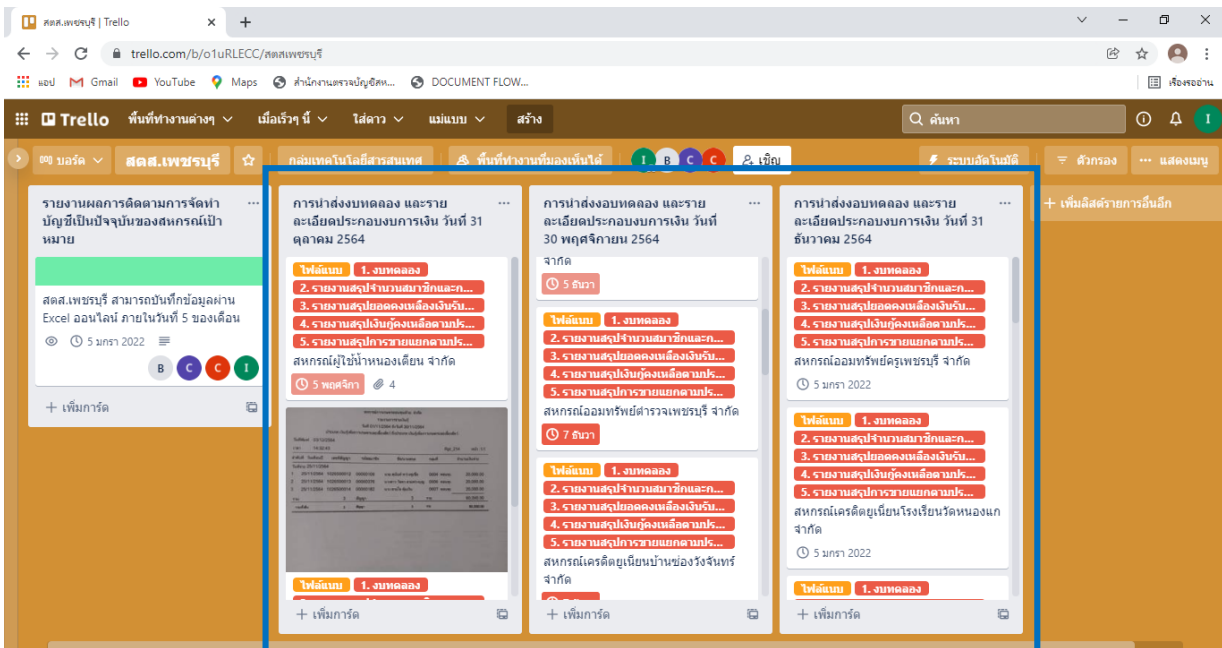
สตส.เพชรบุรี | Trello × +

trello.com/b/o1uRLECC/สตสเพชรบุรี

แอป Gmail YouTube Maps สำนักงานตรวจบัญชีสห... DOCUMENT FLOW... เรื่องรออ่าน

Trello พื้นที่ทำงานต่างๆ เมื่อเร็วๆ นี้ ใส่ดาว แม่แบบ สร้าง ค้นหา

บอร์ด สตส.เพชรบุรี กลุ่มเทคโนโลยีสารสนเทศ พื้นที่ทำงานที่มองเห็นได้ I B C C เชิญ ระบบอัตโนมัติ ตัวกรอง แสดงเมนู

รายงานผลการติดตามการจัดทำบัญชีเป็นปัจจุบันของสหกรณ์เป้าหมาย

สตส.เพชรบุรี สามารถบันทึกข้อมูลผ่าน Excel ออนไลน์ ภายในวันที่ 5 ของเดือน

5 มกรา 2022

B C C I

+ เพิ่มการ์ด

การนำส่งงบทดลอง และรายละเอียดประกอบงบการเงิน วันที่ 31 ตุลาคม 2564

ไฟล์แนบ 1. งบทดลอง
2. รายงานสรุปจำนวนสมาชิกและก...
3. รายงานสรุปยอดคงเหลือเงินรับ...
4. รายงานสรุปเงินกู้คงเหลือตามปร...
5. รายงานสรุปการขายแยกตามปร...
สหกรณ์ผู้ใช้น้ำหนองเตียน จำกัด

5 พฤศจิกา 4

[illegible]

ไฟล์แนบ 1. งบทดลอง

+ เพิ่มการ์ด

การนำส่งงบทดลอง และรายละเอียดประกอบงบการเงิน วันที่ 30 พฤศจิกายน 2564

จำกัด

5 ธันวา

ไฟล์แนบ 1. งบทดลอง
2. รายงานสรุปจำนวนสมาชิกและก...
3. รายงานสรุปยอดคงเหลือเงินรับ...
4. รายงานสรุปเงินกู้คงเหลือตามปร...
5. รายงานสรุปการขายแยกตามปร...
สหกรณ์ออมทรัพย์ตำรวจเพชรบุรี จำกัด

7 ธันวา

ไฟล์แนบ 1. งบทดลอง
2. รายงานสรุปจำนวนสมาชิกและก...
3. รายงานสรุปยอดคงเหลือเงินรับ...
4. รายงานสรุปเงินกู้คงเหลือตามปร...
5. รายงานสรุปการขายแยกตามปร...
สหกรณ์เครดิตยูเนี่ยนบ้านช่องวังจันทร์ จำกัด

+ เพิ่มการ์ด

การนำส่งงบทดลอง และรายละเอียดประกอบงบการเงิน วันที่ 31 ธันวาคม 2564

ไฟล์แนบ 1. งบทดลอง
2. รายงานสรุปจำนวนสมาชิกและก...
3. รายงานสรุปยอดคงเหลือเงินรับ...
4. รายงานสรุปเงินกู้คงเหลือตามปร...
5. รายงานสรุปการขายแยกตามปร...
สหกรณ์ออมทรัพย์ครูเพชรบุรี จำกัด

5 มกรา 2022

ไฟล์แนบ 1. งบทดลอง
2. รายงานสรุปจำนวนสมาชิกและก...
3. รายงานสรุปยอดคงเหลือเงินรับ...
4. รายงานสรุปเงินกู้คงเหลือตามปร...
5. รายงานสรุปการขายแยกตามปร...
สหกรณ์เครดิตยูเนี่ยนโรงเรียนวัดหนองแก จำกัด

5 มกรา 2022

ไฟล์แนบ 1. งบทดลอง

+ เพิ่มการ์ด

+ เพิ่มลิสต์รายการอื่นอีก